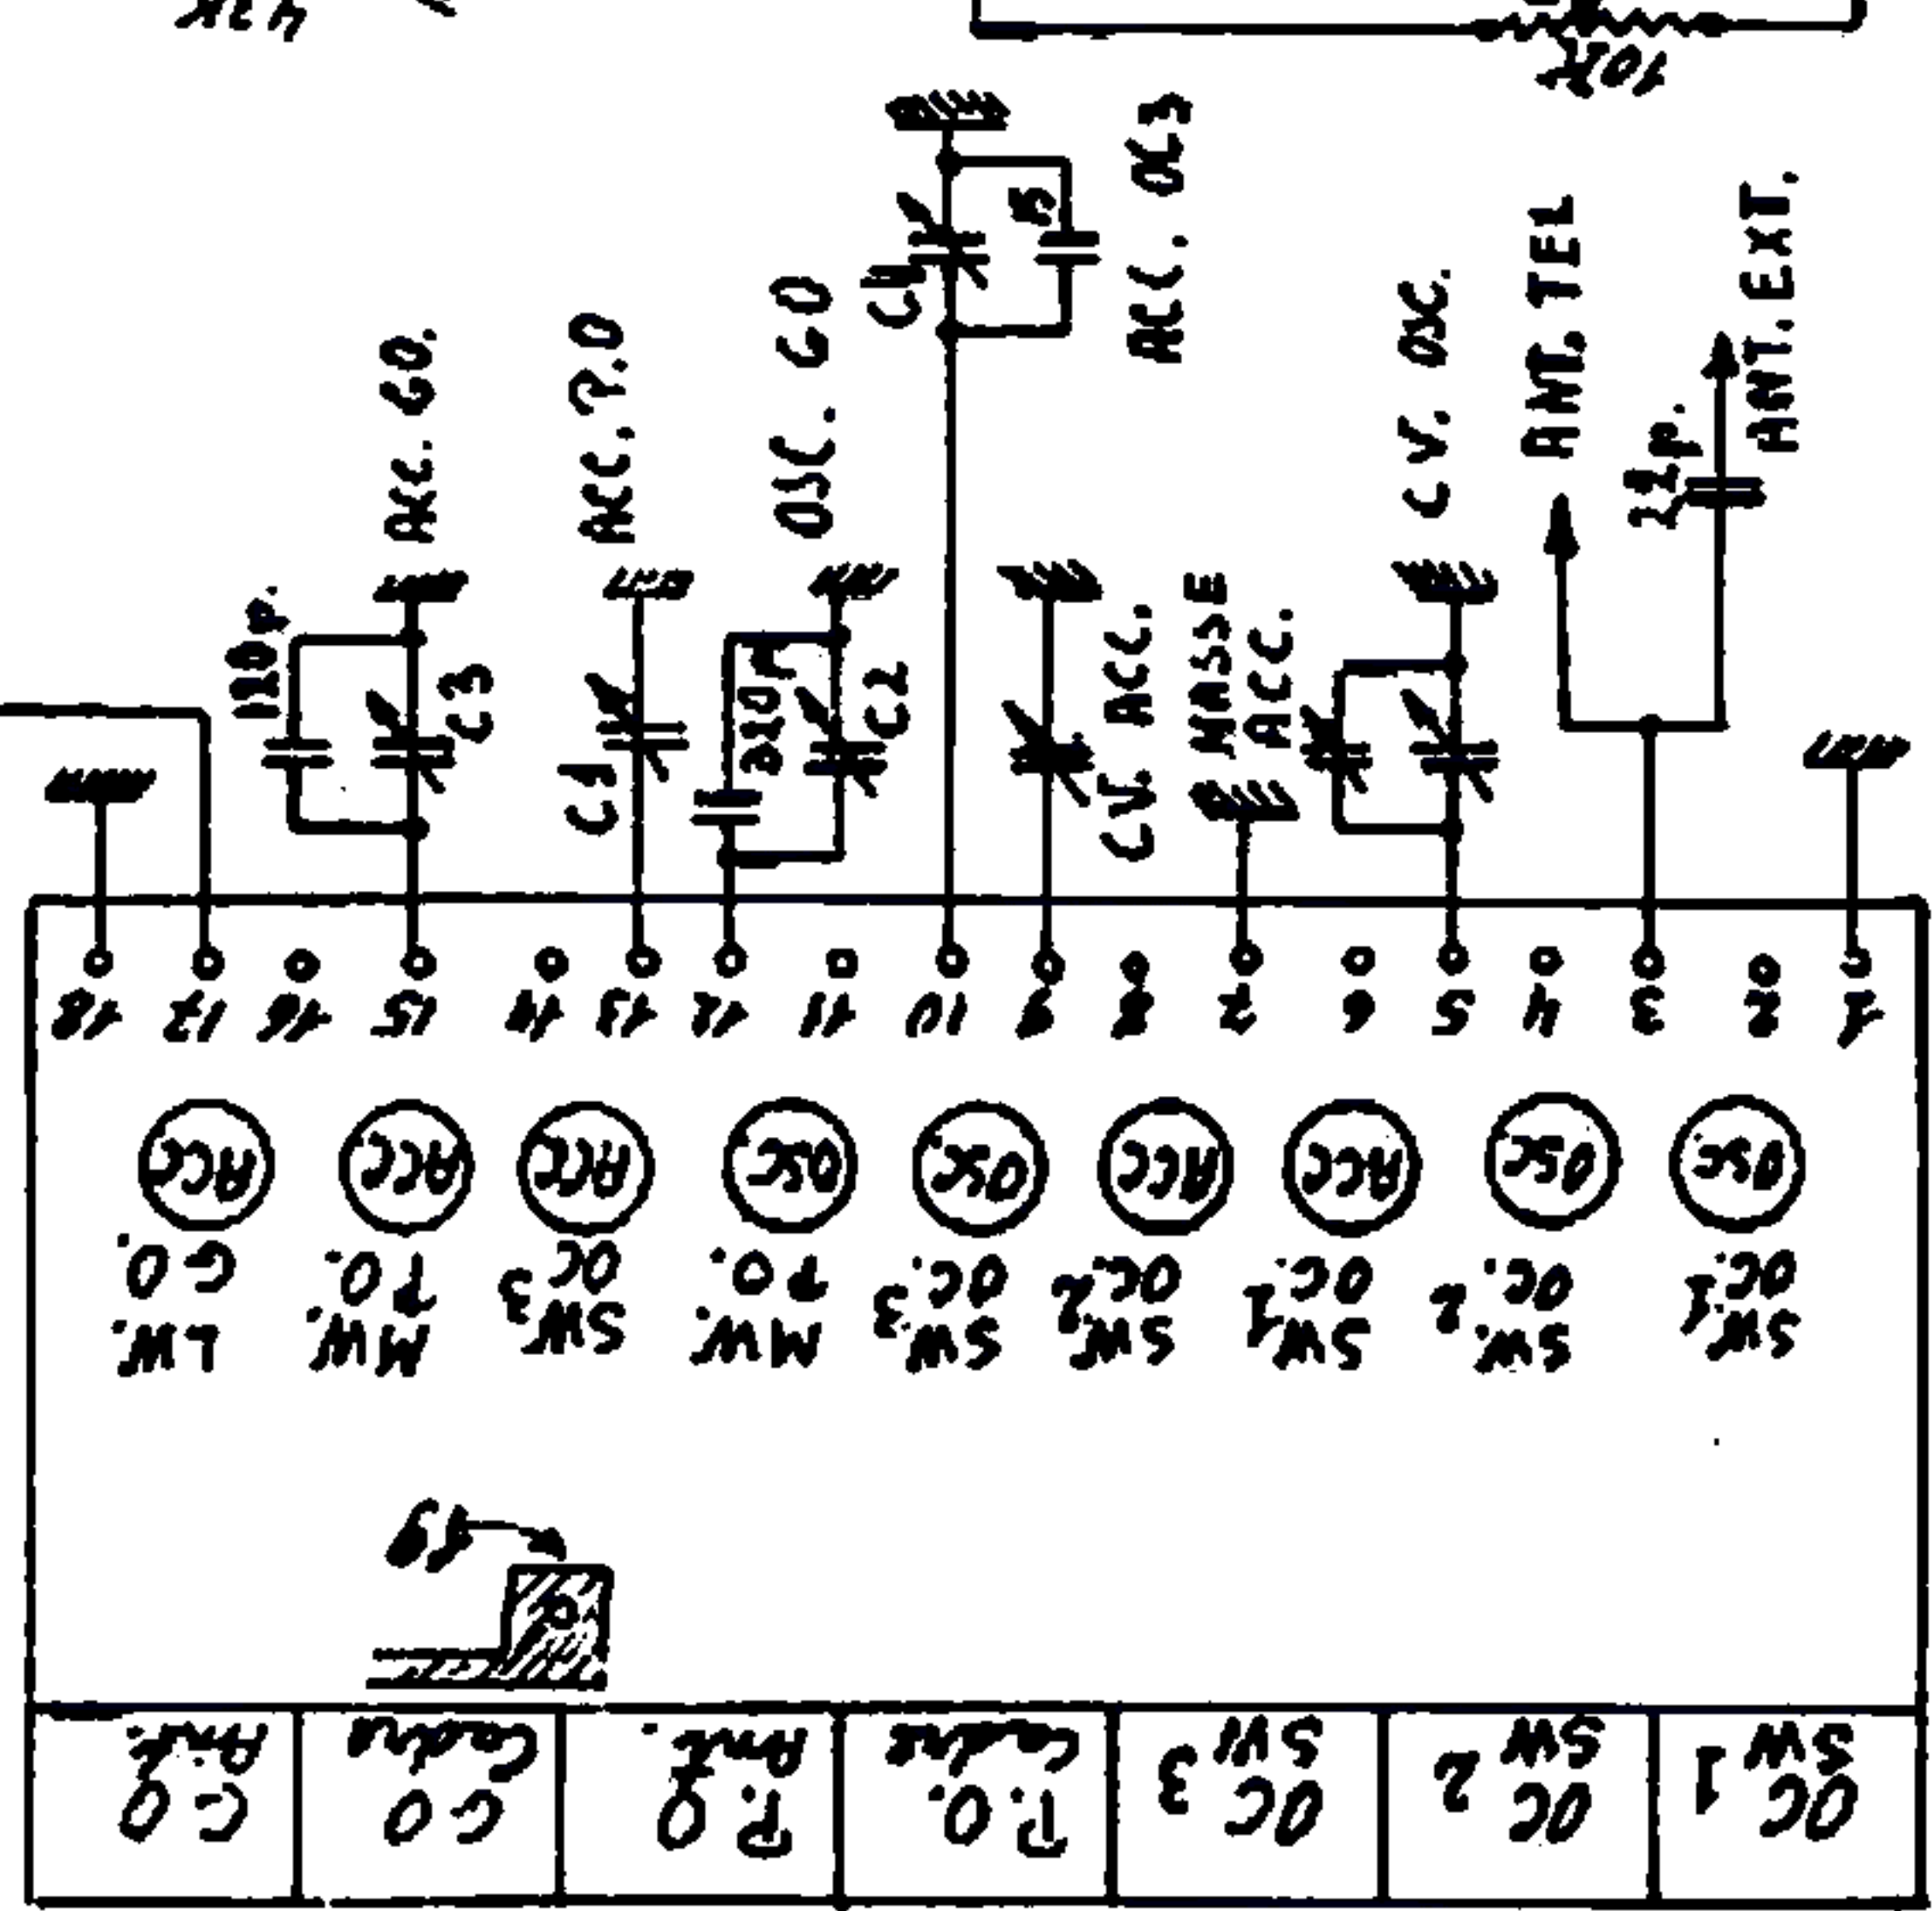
4.2K

10K

ACC. OC3

C4

15

ANT. TEL

ANT. EXT.

CV. OSC.

22P.

ACC. GO.

ACC. P.O

OSC. GO

120P.

C3

C1

310P.

C2

CV. ACC.

MASSE ACC.

18 17 16 15 14 13 12 11 10 9 8 7 6 5 4 3 2 1

ACC ACC ACC OSC OSC ACC ACC OSC OSC

LW. G.O.

MW. P.O.

SW3 OC

MW. P.O.

SW3 OC.3

SW2 OC.2

SW1 OC.1

SW2 OC.2

SW1 OC.1

19

C.O Ant.

G.O Cadre

P.O Ant.

P.O. Cadre

OC SW3

OC SW 2

OC SW 1